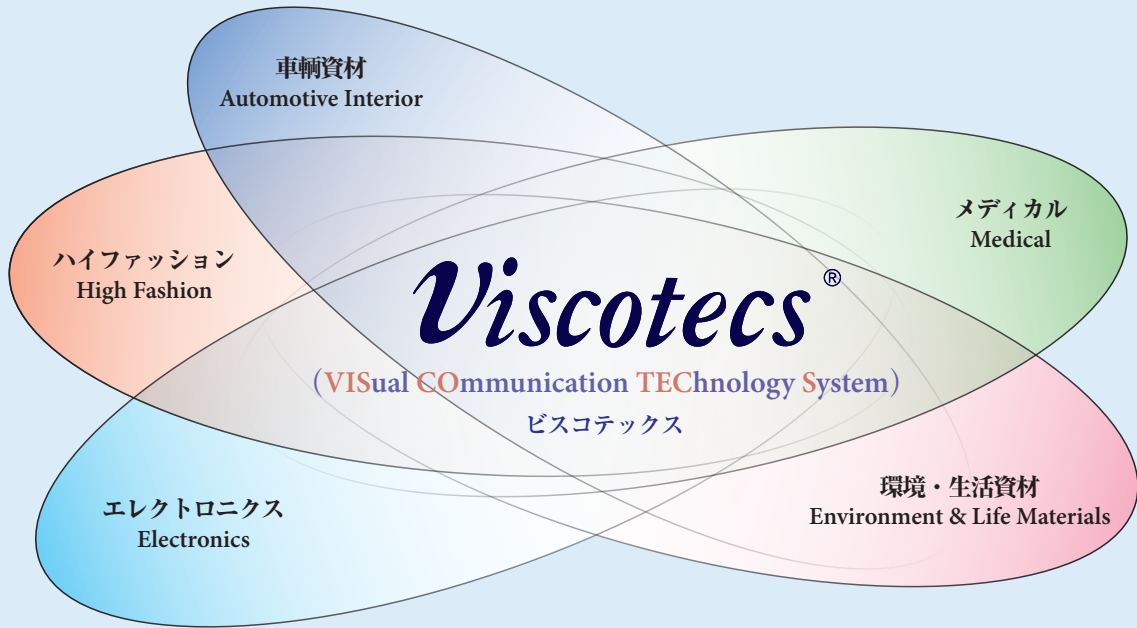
車輌資材
Automotive Interior

メディカル
Medical

ハイファッション
High Fashion

Viscotecs®

（VISual COmmunication TEChnology System）
ビスコテックス

環境・生活資材
Environment & Life Materials

エレクトロニクス
Electronics